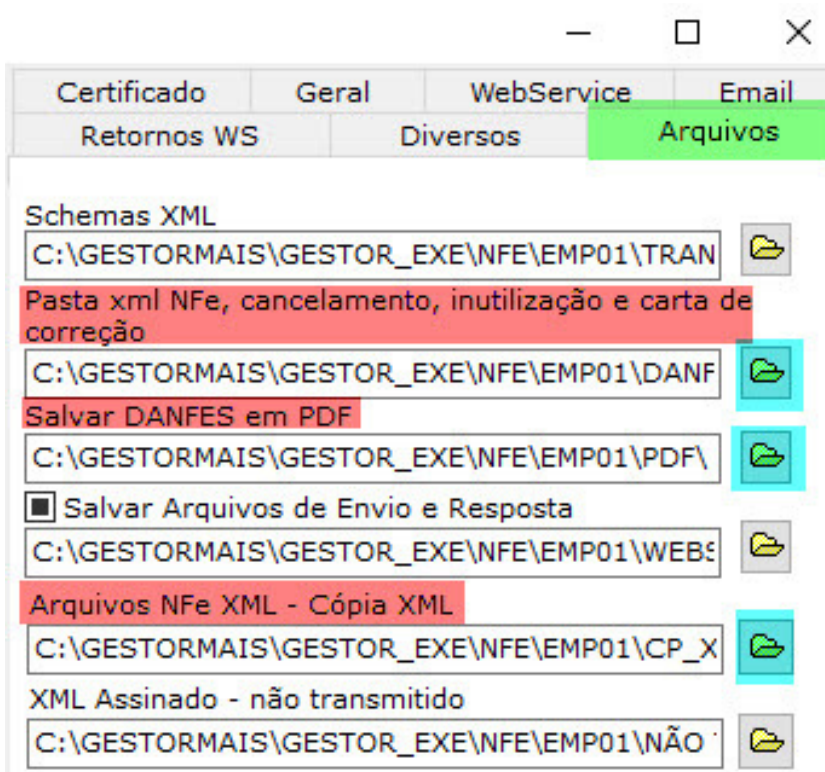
Certificado | Geral | WebService | Email
Retornos WS | Diversos | Arquivos

Schemas XML
C:\GESTORMAIS\GESTOR_EXE\NFE\EMP01\TRAN

Pasta xml NFe, cancelamento, inutilização e carta de correção
C:\GESTORMAIS\GESTOR_EXE\NFE\EMP01\DANF

Salvar DANFES em PDF
C:\GESTORMAIS\GESTOR_EXE\NFE\EMP01\PDF\

Salvar Arquivos de Envio e Resposta
C:\GESTORMAIS\GESTOR_EXE\NFE\EMP01\WEBS

Arquivos NFe XML - Cópia XML
C:\GESTORMAIS\GESTOR_EXE\NFE\EMP01\CP_X

XML Assinado - não transmitido
C:\GESTORMAIS\GESTOR_EXE\NFE\EMP01\NÃO